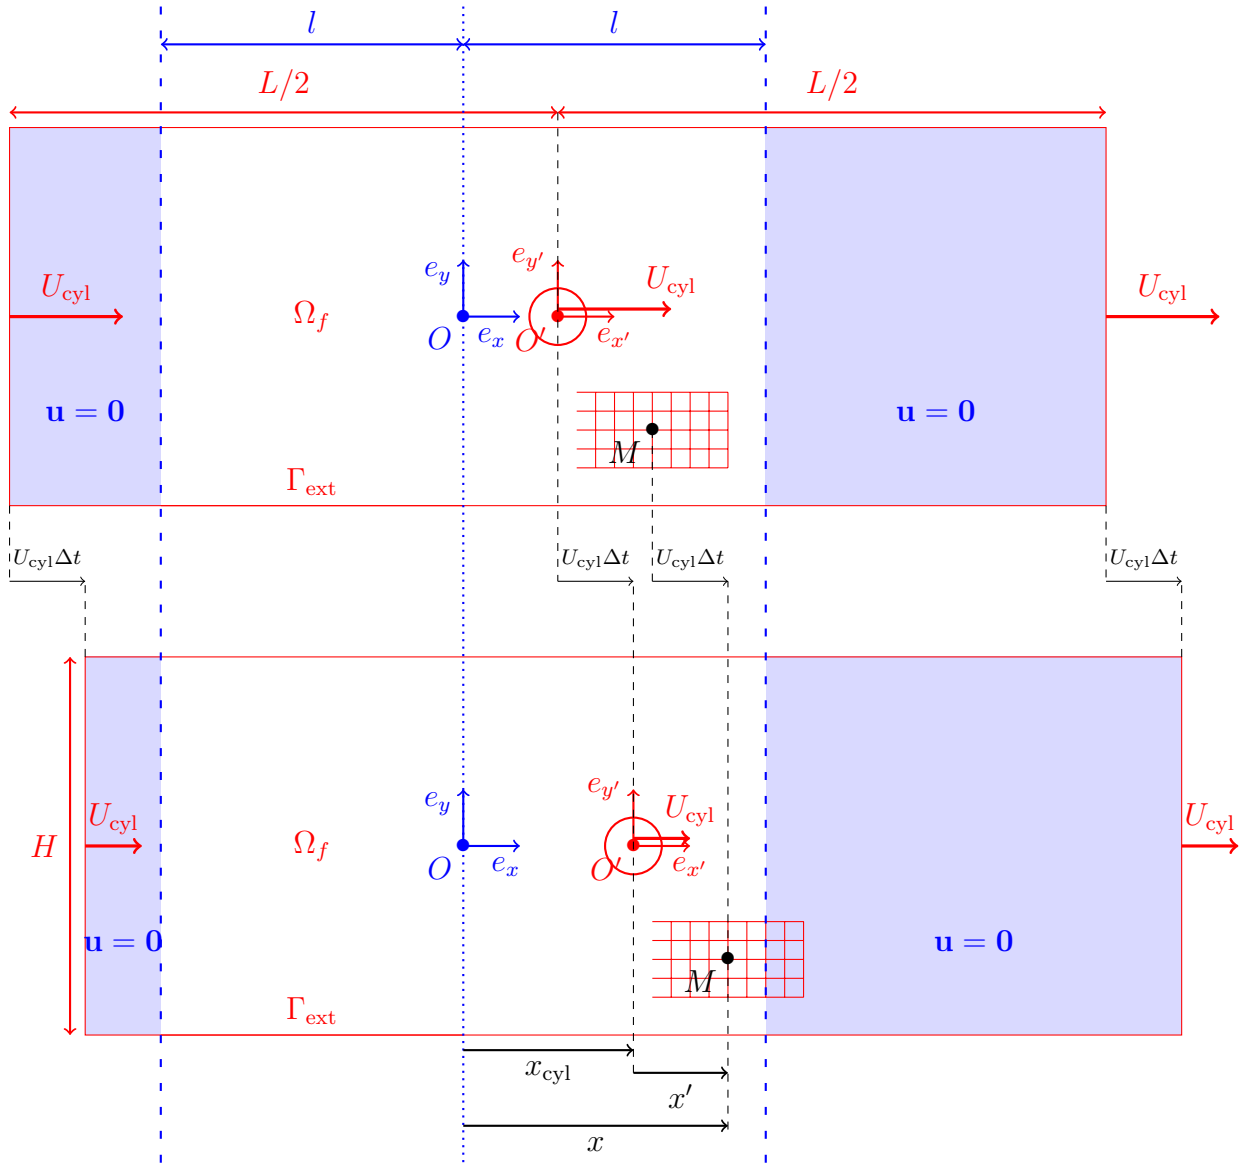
$l$ $l$

$L/2$ $L/2$

$e_y$ $e_{y'}$ $U_{\text{cyl}}$

$U_{\text{cyl}}$ $\Omega_f$ $U_{\text{cyl}}$

$O$ $e_x$ $O'$ $e_{x'}$

$\mathbf{u} = \mathbf{0}$ $\mathbf{u} = \mathbf{0}$

$M$

$\Gamma_{\text{ext}}$

$U_{\text{cyl}}\Delta t$ $U_{\text{cyl}}\Delta t$ $U_{\text{cyl}}\Delta t$ $U_{\text{cyl}}\Delta t$

$e_y$ $e_{y'}$ $U_{\text{cyl}}$

$H$ $U_{\text{cyl}}$ $\Omega_f$ $U_{\text{cyl}}$

$O$ $e_x$ $O'$ $e_{x'}$

$\mathbf{u} = \mathbf{0}$ $\mathbf{u} = \mathbf{0}$

$M$

$\Gamma_{\text{ext}}$

$x_{\text{cyl}}$

$x'$

$x$